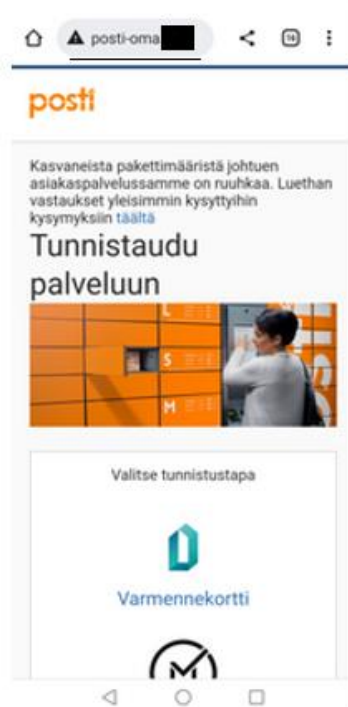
posti-oma

16

posti

Kasvaneista pakettimääristä johtuen asiakaspalvelussamme on ruuhkaa. Luethan vastaukset yleisimmin kysyttyihin kysymyksiin täältä

Tunnistaudu palveluun

L

S

M

Valitse tunnistustapa

Varmennekortti